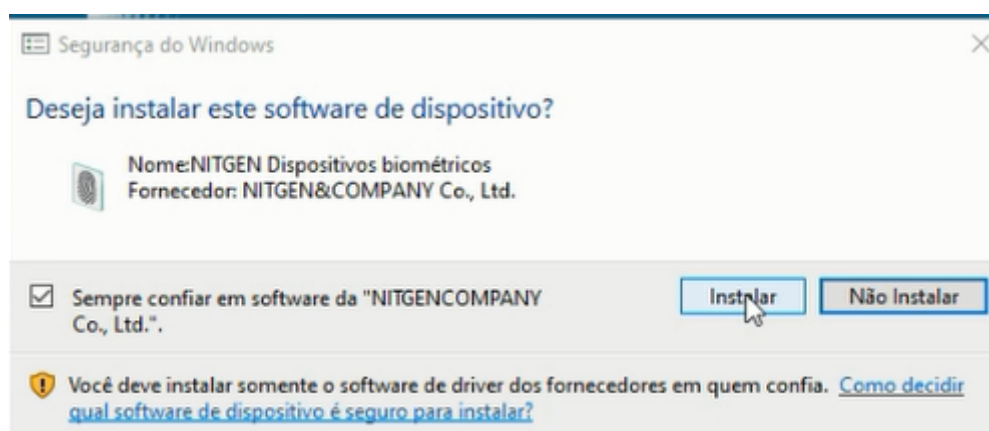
Segurança do Windows

Deseja instalar este software de dispositivo?

Nome:NITGEN Dispositivos biométricos
Fornecedor: NITGEN&COMPANY Co., Ltd.

Sempre confiar em software da "NITGENCOMPANY Co., Ltd.".

Instalar

Não Instalar

Você deve instalar somente o software de driver dos fornecedores em quem confia. Como decidir qual software de dispositivo é seguro para instalar?